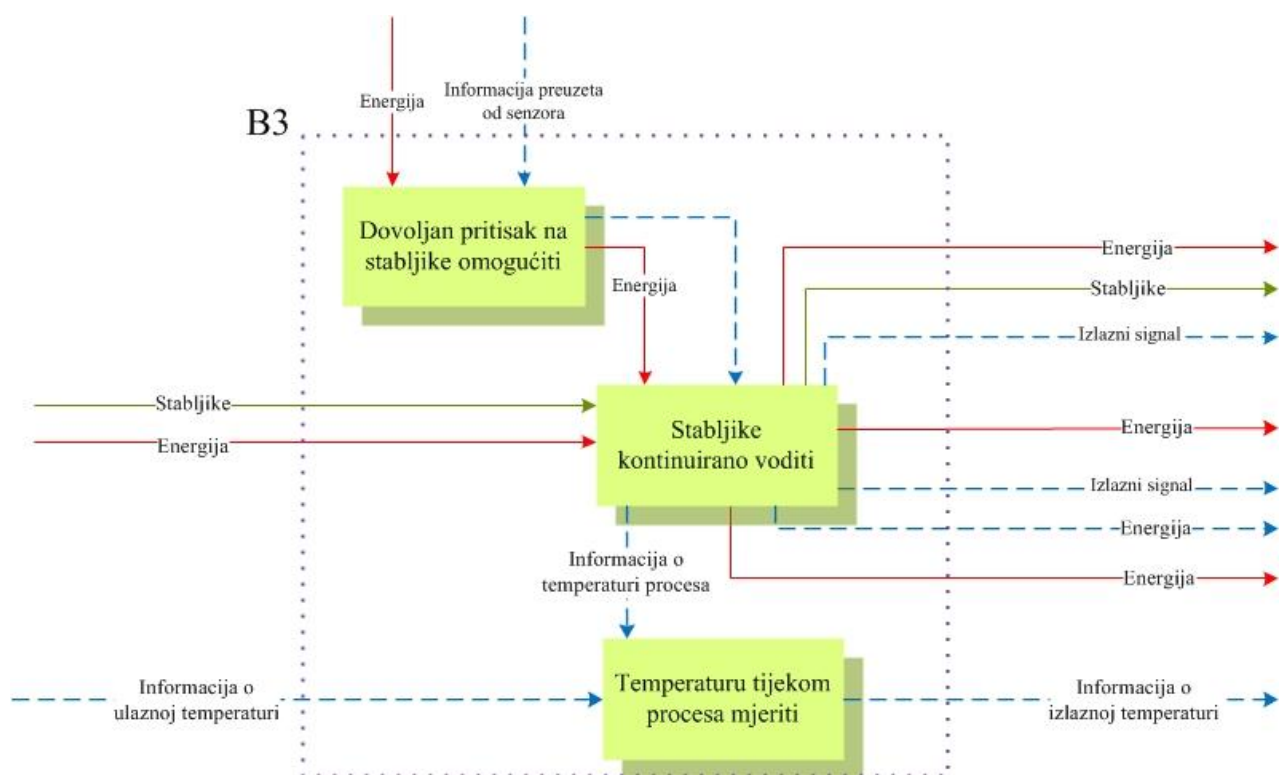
Energija

Informacija preuzeta od senzora

B3

Dovoljan pritisak na stabljike omogućiti

Energija

Energija

Stabljike

Izlazni signal

Stabljike

Energija

Stabljike kontinuirano voditi

Energija

Izlazni signal

Energija

Informacija o temperaturi procesa

Energija

Informacija o ulaznoj temperaturi

Temperaturu tijekom procesa mjeriti

Informacija o izlaznoj temperaturi